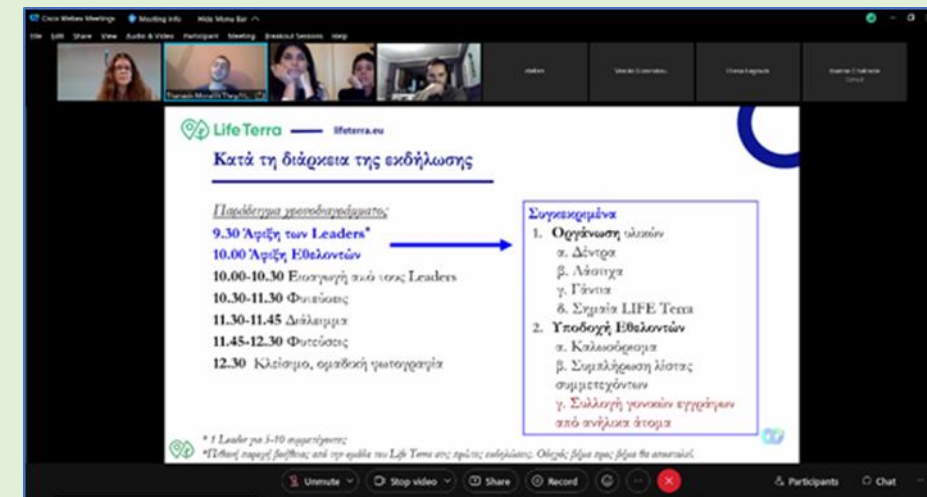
Cisco Webex Meetings   Meeting Info   Hide Menu Bar

File  Edit  Share  View  Audio & Video  Participant  Meeting  Breakout Sessions  Help

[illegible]   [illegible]   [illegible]   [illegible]

Life Terra — lifeterra.eu

Κατά τη διάρκεια της εκδήλωσης

Παράδειγμα χρονοδιαγράμματος:
9.30 Άφιξη των Leaders*
10.00 Άφιξη Εθελοντών
10.00-10.30 Εισαγωγή από τους Leaders
10.30-11.30 Φυτεύσεις
11.30-11.45 Διάλειμμα
11.45-12.30 Φυτεύσεις
12.30 Κλείσιμο, ομαδική φωτογραφία

Συγκεκριμένα
1. Οργάνωση υλικών
α. Δέντρα
β. Λάστιχα
γ. Γάντια
δ. Σημαία LIFE Terra
2. Υποδοχή Εθελοντών
α. Καλωσόρισμα
β. Συμπλήρωση λίστας συμμετεχόντων
γ. Συλλογή γονικών εγγράφων από ανήλικα άτομα

* 1 Leader για 5-10 συμμετέχοντες
*Πιθανή παροχή βοήθειας από την ομάδα του Life Terra στις πρώτες εκδηλώσεις. Οδηγός βήμα προς βήμα θα αποσταλεί.

Unmute   Stop video   Share   Record   Participants   Chat